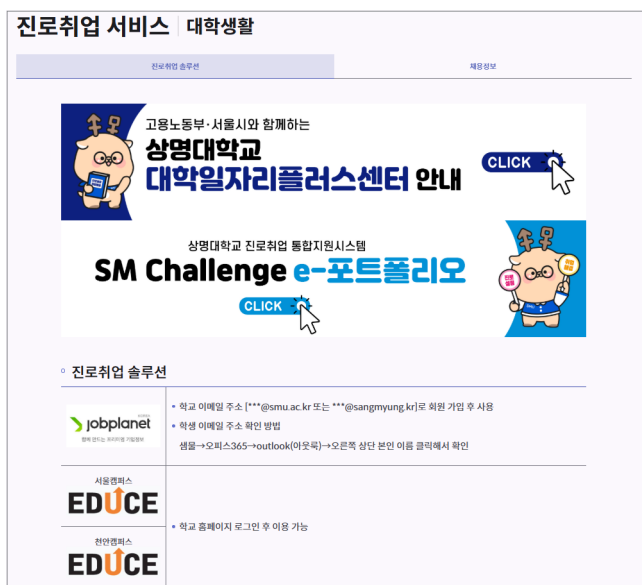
진로취업 서비스 | 대학생활

진로취업 솔루션

채용정보

고용노동부·서울시와 함께하는

상명대학교

대학일자리플러스센터 안내

CLICK

상명대학교 진로취업 통합지원시스템

SM Challenge e-포트폴리오

CLICK

진로취업 솔루션

| | |
|---|---|
| jobplanet | 학교 이메일 주소 [***@smu.ac.kr 또는 ***@sangmyung.kr]로 회원 가입 후 사용<br>학생 이메일 주소 확인 방법<br>샘물→오피스365→outlook(아웃룩)→오른쪽 상단 본인 이름 클릭해서 확인 |
| 서울캠퍼스 EDUCE<br>천안캠퍼스 EDUCE | 학교 홈페이지 로그인 후 이용 가능 |